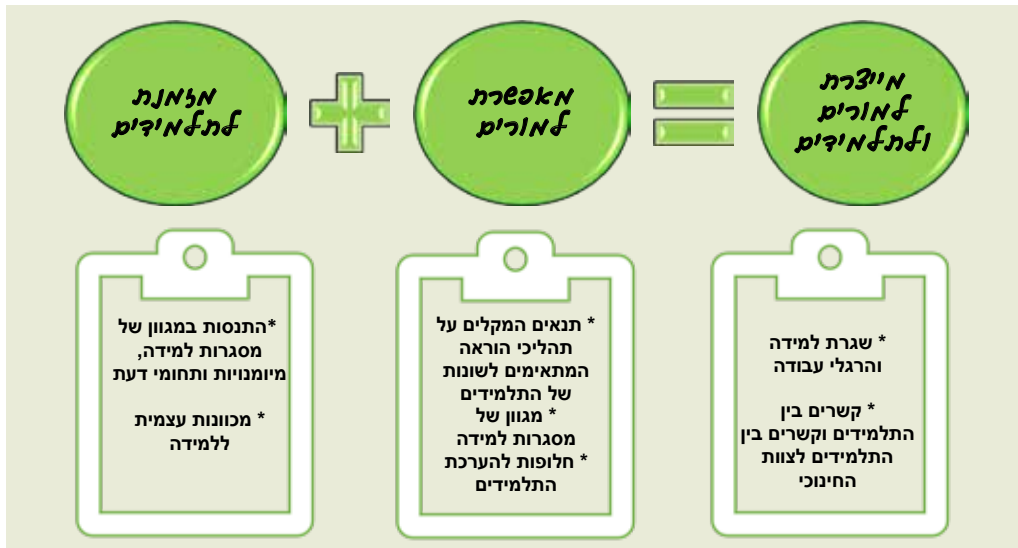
מיטיבה
לתלמידים

מאפשרת
למורים

מייצרת
למורים
ולתלמידים

* שגרת למידה
והרגלי עבודה

* קשרים בין
התלמידים וקשרים בין
התלמידים לצוות
החינוכי

* תנאים המקלים על
תהליכי הוראה
המתאימים לשונות
של התלמידים
* מגוון של
מסגרות למידה
* חלופות להערכת
התלמידים

*התנסות במגוון של
מסגרות למידה,
מיומנויות ותחומי דעת

* מכוונות עצמית
ללמידה